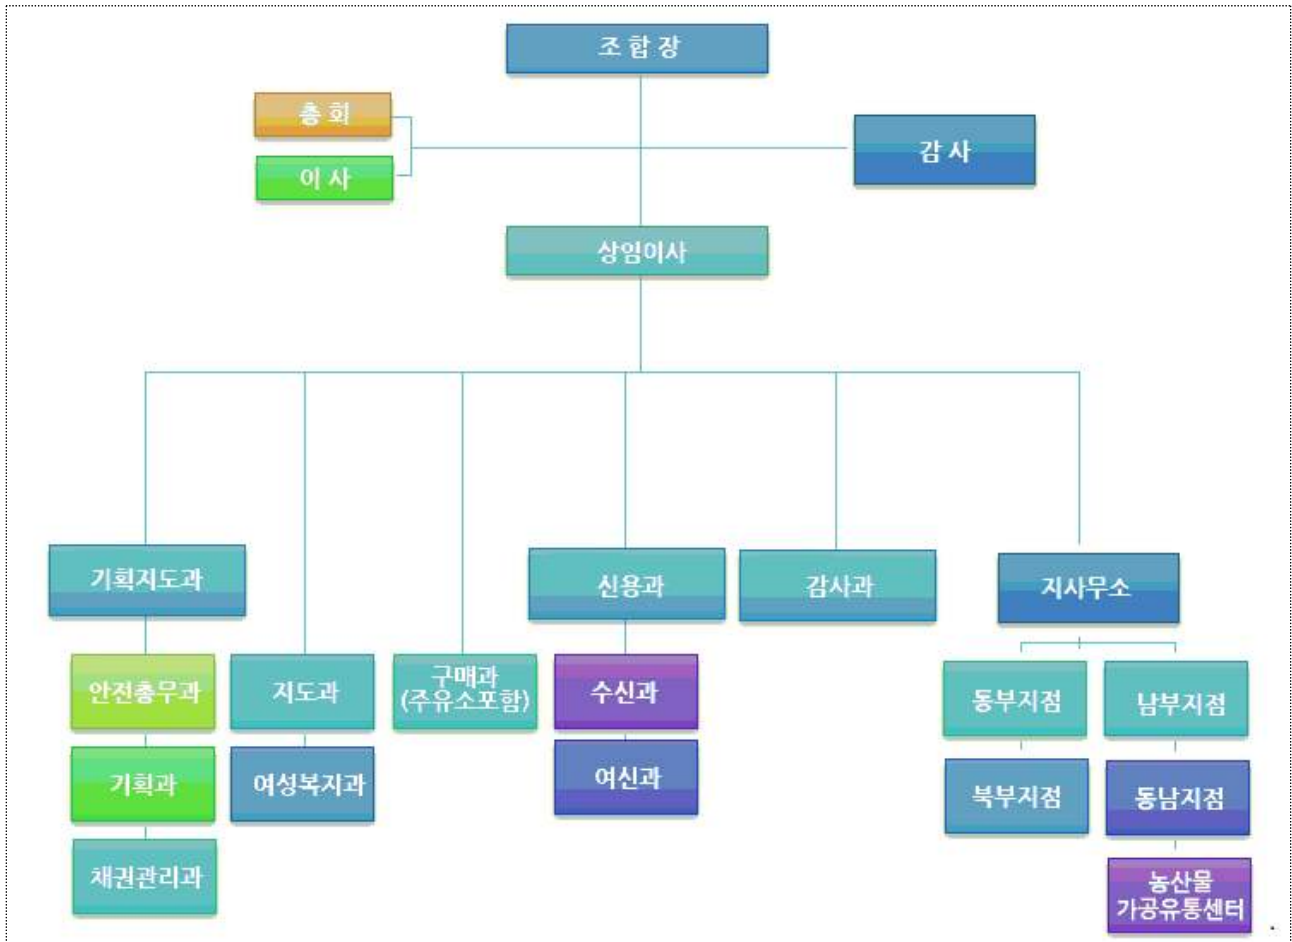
조 합 장

총 회

이 사

감 사

상임이사

기획지도과

안전총무과

기획과

채권관리과

지도과

여성복지과

구매과
(주유소포함)

신용과

수신과

여신과

감사과

지사무소

동부지점

북부지점

남부지점

동남지점

농산물
가공유통센터